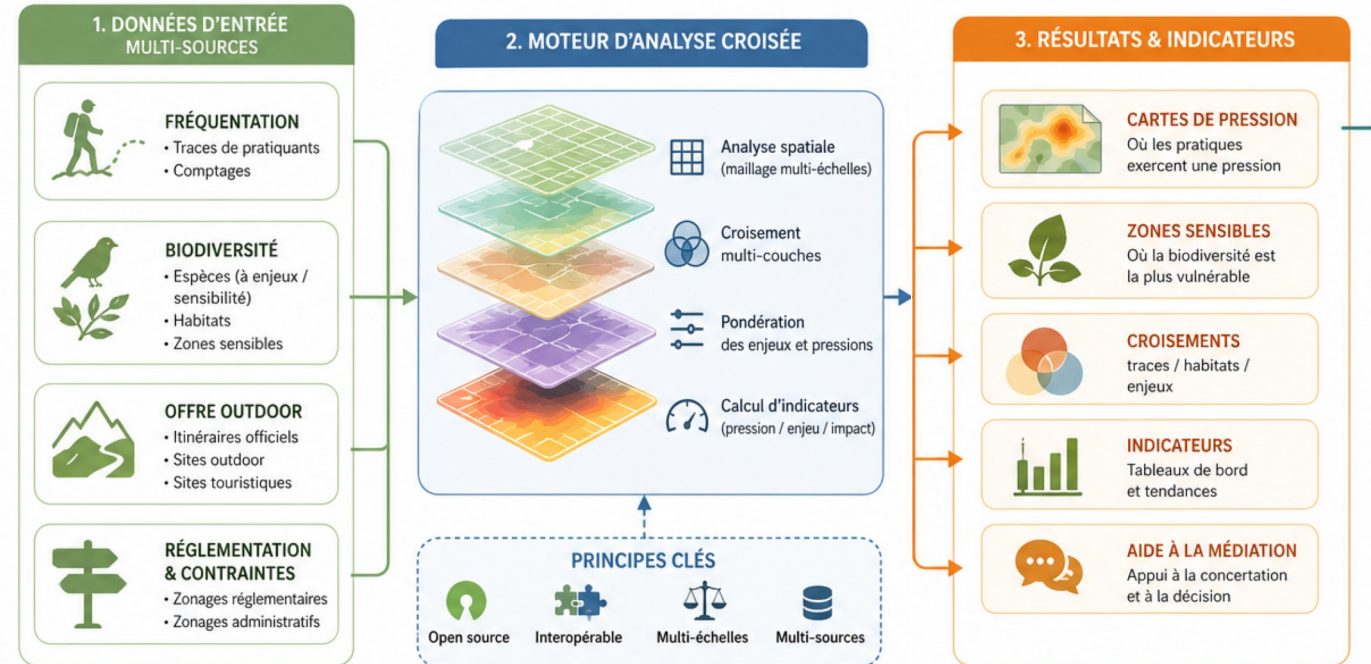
1. DONNÉES D'ENTRÉE
MULTI-SOURCES

FRÉQUENTATION
• Traces de pratiquants
• Comptages

BIODIVERSITÉ
• Espèces (à enjeux / sensibilité)
• Habitats
• Zones sensibles

OFFRE OUTDOOR
• Itinéraires officiels
• Sites outdoor
• Sites touristiques

RÉGLEMENTATION & CONTRAINTES
• Zonages réglementaires
• Zonages administratifs

2. MOTEUR D'ANALYSE CROISÉE

Analyse spatiale
(maillage multi-échelles)

Croisement
multi-couches

Pondération
des enjeux et pressions

Calcul d'indicateurs
(pression / enjeu / impact)

PRINCIPES CLÉS

Open source
Interopérable
Multi-échelles
Multi-sources

3. RÉSULTATS & INDICATEURS

CARTES DE PRESSION
Où les pratiques exercent une pression

ZONES SENSIBLES
Où la biodiversité est la plus vulnérable

CROISEMENTS
traces / habitats / enjeux

INDICATEURS
Tableaux de bord et tendances

AIDE À LA MÉDIATION
Appui à la concertation et à la décision